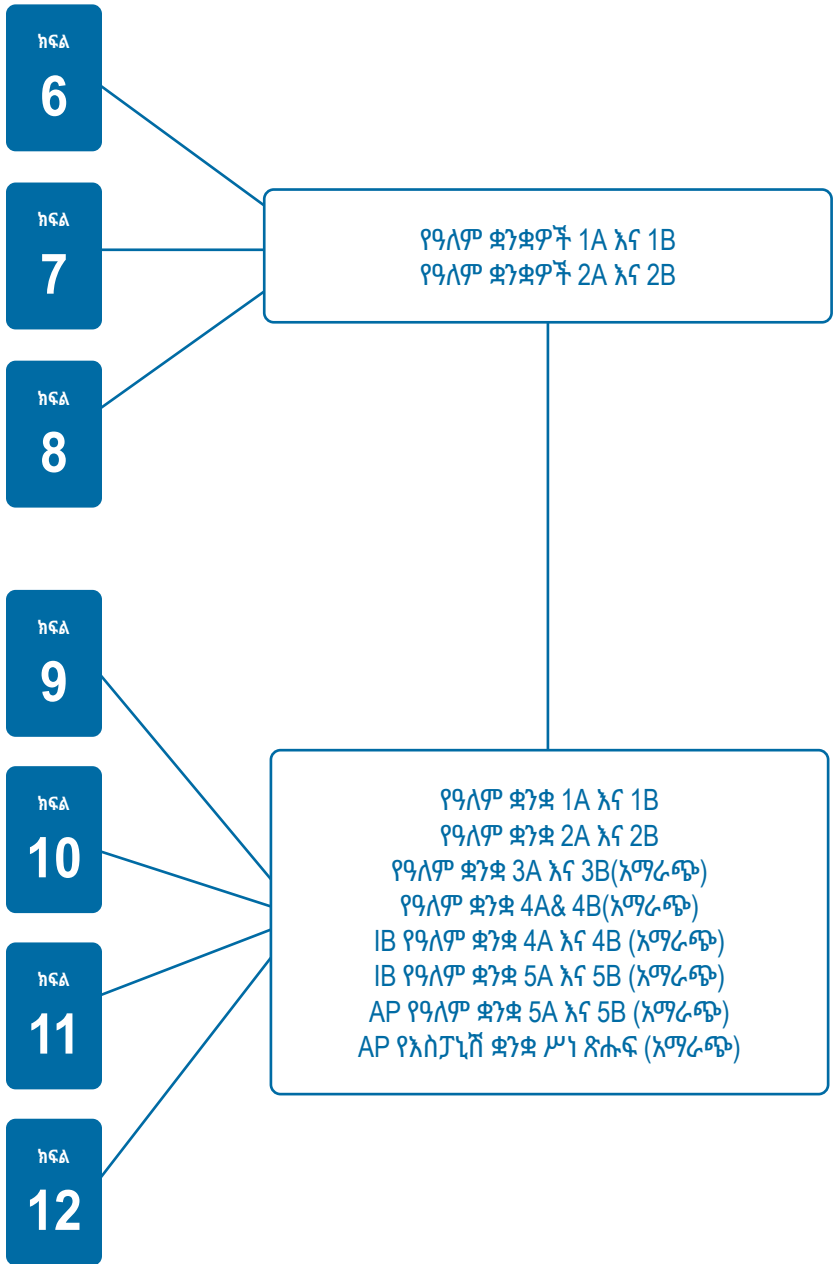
ክፍል
6

ክፍል
7

ክፍል
8

የዓለም ቋንቋዎች 1A እና 1B
የዓለም ቋንቋዎች 2A እና 2B

ክፍል
9

ክፍል
10

ክፍል
11

ክፍል
12

የዓለም ቋንቋ 1A እና 1B
የዓለም ቋንቋ 2A እና 2B
የዓለም ቋንቋ 3A እና 3B(አማራጭ)
የዓለም ቋንቋ 4A& 4B(አማራጭ)
IB የዓለም ቋንቋ 4A እና 4B (አማራጭ)
IB የዓለም ቋንቋ 5A እና 5B (አማራጭ)
AP የዓለም ቋንቋ 5A እና 5B (አማራጭ)
AP የእስፓኒሽ ቋንቋ ሥነ ጽሑፍ (አማራጭ)